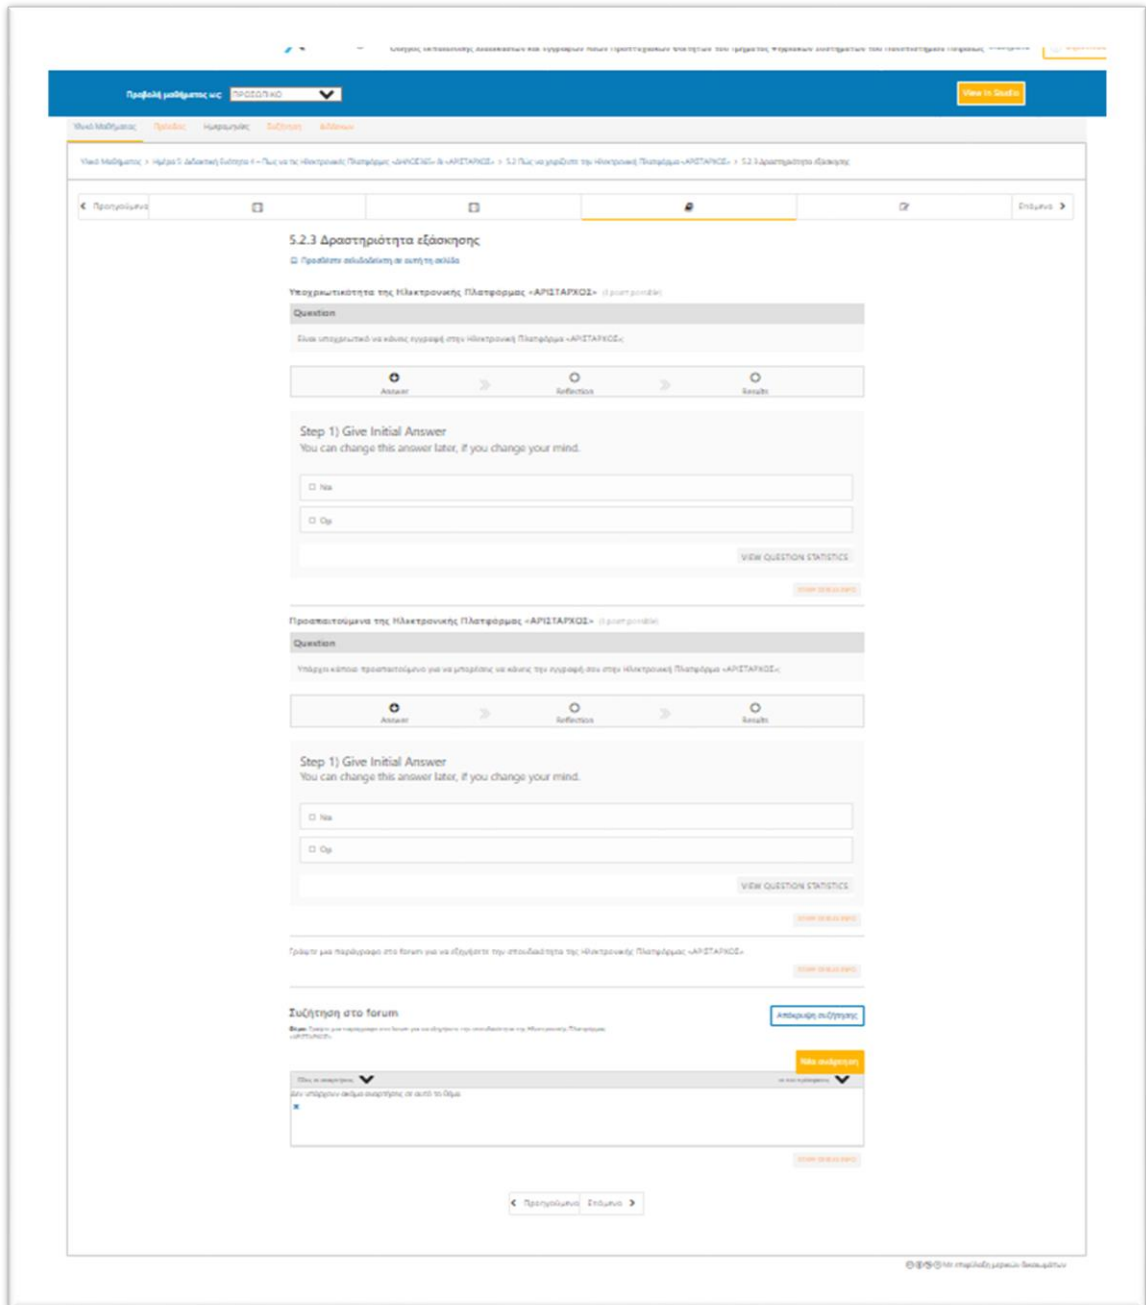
Προβολή μαθήματος ως: ΠΡΟΣΩΠΙΚΟ

View in Studio

Υλικό Μαθήματος Πρόοδος Ημερομηνίες Συζήτηση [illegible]

Υλικό Μαθήματος > Ημέρα 5: Διδακτική Ενότητα 4 – Πως να τις Ηλεκτρονικής Πλατφόρμας «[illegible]» & «ΑΡΙΣΤΑΡΧΟΣ» > 5.2 Πως να γνωρίσετε την Ηλεκτρονική Πλατφόρμα «ΑΡΙΣΤΑΡΧΟΣ» > 5.2.3 Δραστηριότητα εξάσκησης

< Προηγούμενο

Επόμενο >

5.2.3 Δραστηριότητα εξάσκησης

Προσθέστε σελιδοδείκτη σε αυτή τη σελίδα

Υποχρεωτικότητα της Ηλεκτρονικής Πλατφόρμας «ΑΡΙΣΤΑΡΧΟΣ» (1 point possible)

Question

Είναι υποχρεωτικό να κάνεις εγγραφή στην Ηλεκτρονική Πλατφόρμα «ΑΡΙΣΤΑΡΧΟΣ»;

Answer

Reflection

Results

Step 1) Give Initial Answer
You can change this answer later, if you change your mind.

Ναι

Όχι

VIEW QUESTION STATISTICS

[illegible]

Προαπαιτούμενα της Ηλεκτρονικής Πλατφόρμας «ΑΡΙΣΤΑΡΧΟΣ» (1 point possible)

Question

Υπάρχει κάποιο προαπαιτούμενο για να μπορέσεις να κάνεις την εγγραφή σου στην Ηλεκτρονική Πλατφόρμα «ΑΡΙΣΤΑΡΧΟΣ»;

Answer

Reflection

Results

Step 1) Give Initial Answer
You can change this answer later, if you change your mind.

Ναι

Όχι

VIEW QUESTION STATISTICS

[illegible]

Γράψτε μια παράγραφο στο forum για να εξηγήσετε την σπουδαιότητα της Ηλεκτρονικής Πλατφόρμας «ΑΡΙΣΤΑΡΧΟΣ»

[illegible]

Συζήτηση στο forum

Θέμα: Γράψτε μια παράγραφο στο forum για να εξηγήσετε την σπουδαιότητα της Ηλεκτρονικής Πλατφόρμας «ΑΡΙΣΤΑΡΧΟΣ»

Απόκρυψη συζήτησης

Νέα ανάρτηση

Όλες οι αναρτήσεις

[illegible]

Δεν υπάρχουν ακόμα αναρτήσεις σε αυτό το θέμα

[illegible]

< Προηγούμενο Επόμενο >

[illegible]